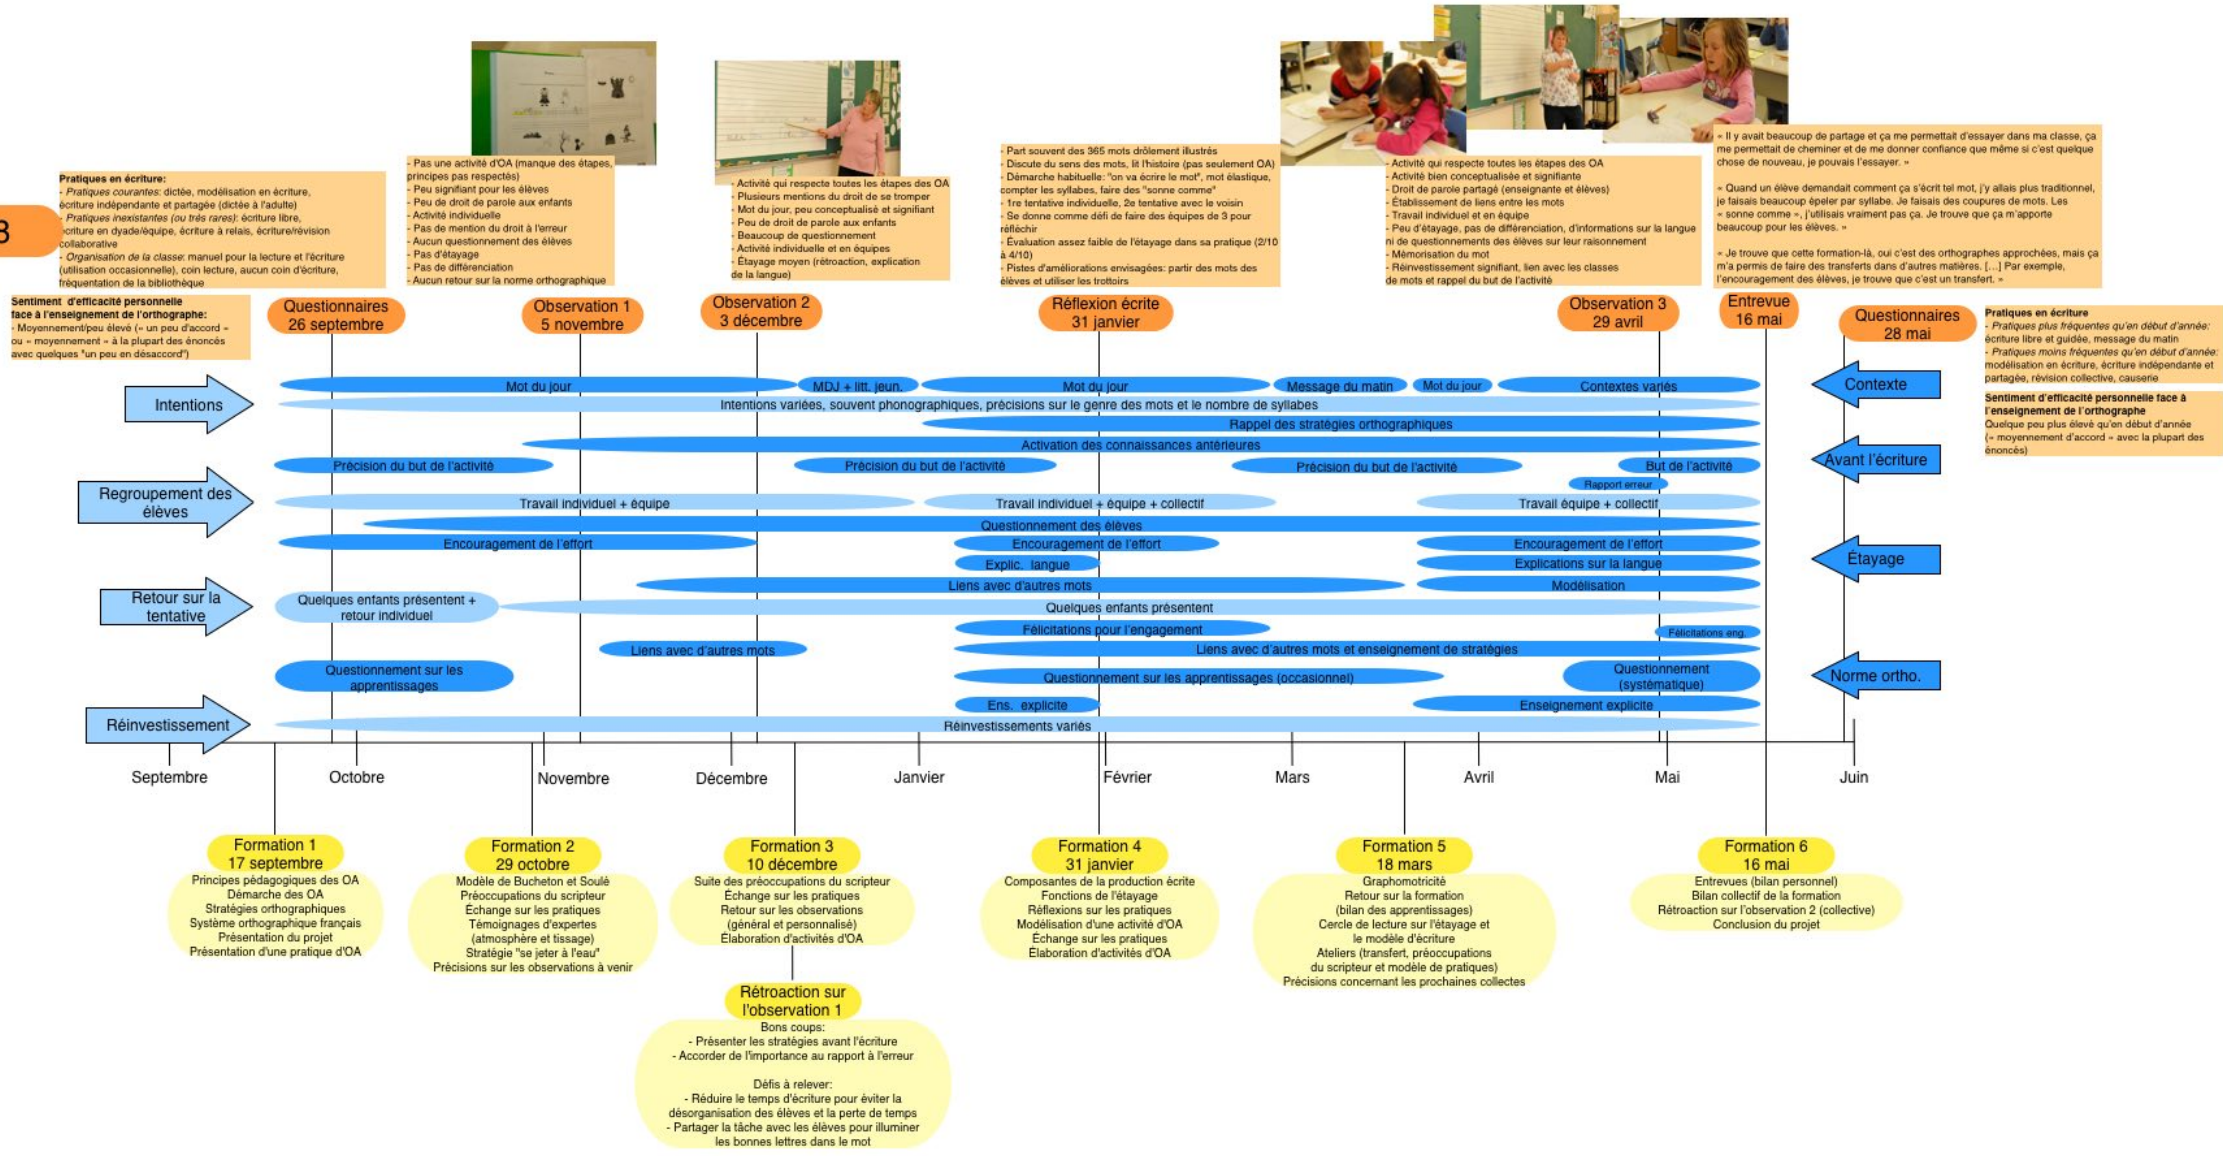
B

Pratiques en écriture:
- Pratiques courantes: dictée, modélisation en écriture, écriture indépendante et partagée (dictée à l'adulte)
- Pratiques inexistantes (ou très rares): écriture libre, écriture en dyade/équipe, écriture à relais, écriture/révision collaborative
- Organisation de la classe: manuel pour la lecture et l'écriture (utilisation occasionnelle), coin lecture, aucun coin d'écriture, fréquentation de la bibliothèque

Sentiment d'efficacité personnelle face à l'enseignement de l'orthographe:
- Moyennement/peu élevé (« un peu d'accord » ou « moyennement » à la plupart des énoncés avec quelques "un peu en désaccord")

- Pas une activité d'OA (manque des étapes, principes pas respectés)
- Peu signifiant pour les élèves
- Peu de droit de parole aux enfants
- Activité individuelle
- Pas de mention du droit à l'erreur
- Aucun questionnement des élèves
- Pas d'étayage
- Pas de différenciation
- Aucun retour sur la norme orthographique

- Activité qui respecte toutes les étapes des OA
- Plusieurs mentions du droit de se tromper
- Mot du jour, peu conceptualisé et signifiant
- Peu de droit de parole aux enfants
- Beaucoup de questionnement
- Activité individuelle et en équipes
- Étayage moyen (rétroaction, explication de la langue)

- Part souvent des 365 mots drôlement illustrés
- Discute du sens des mots, lit l'histoire (pas seulement OA)
- Démarche habituelle: "on va écrire le mot", mot élastique, compter les syllabes, faire des "sonne comme"
- 1re tentative individuelle, 2e tentative avec le voisin
- Se donne comme défi de faire des équipes de 3 pour réfléchir
- Évaluation assez faible de l'étayage dans sa pratique (2/10 à 4/10)
- Pistes d'améliorations envisagées: partir des mots des élèves et utiliser les trottoirs

- Activité qui respecte toutes les étapes des OA
- Activité bien conceptualisée et signifiante
- Droit de parole partagé (enseignante et élèves)
- Établissement de liens entre les mots
- Travail individuel et en équipe
- Peu d'étayage, pas de différenciation, d'informations sur la langue ni de questionnements des élèves sur leur raisonnement
- Mémorisation du mot
- Réinvestissement signifiant, lien avec les classes de mots et rappel du but de l'activité

« Il y avait beaucoup de partage et ça me permettait d'essayer dans ma classe, ça me permettait de cheminer et de me donner confiance que même si c'est quelque chose de nouveau, je pouvais l'essayer. »

« Quand un élève demandait comment ça s'écrit tel mot, j'y allais plus traditionnel, je faisais beaucoup épeler par syllabe. Je faisais des coupures de mots. Les « sonne comme », j'utilisais vraiment pas ça. Je trouve que ça m'apporte beaucoup pour les élèves. »

« Je trouve que cette formation-là, oui c'est des orthographes approchées, mais ça m'a permis de faire des transferts dans d'autres matières. [...] Par exemple, l'encouragement des élèves, je trouve que c'est un transfert. »

Questionnaires 26 septembre
Observation 1 5 novembre
Observation 2 3 décembre
Réflexion écrite 31 janvier
Observation 3 29 avril
Entrevue 16 mai
Questionnaires 28 mai

Pratiques en écriture
- Pratiques plus fréquentes qu'en début d'année: écriture libre et guidée, message du matin
- Pratiques moins fréquentes qu'en début d'année: modélisation en écriture, écriture indépendante et partagée, révision collective, causerie

Sentiment d'efficacité personnelle face à l'enseignement de l'orthographe
Quelque peu plus élevé qu'en début d'année (« moyennement d'accord » avec la plupart des énoncés)

Intentions
Regroupement des élèves
Retour sur la tentative
Réinvestissement

Contexte
Avant l'écriture
Étayage
Norme ortho.

Mot du jour
MDJ + litt. jeun.
Mot du jour
Message du matin
Mot du jour
Contextes variés
Intentions variées, souvent phonographiques, précisions sur le genre des mots et le nombre de syllabes
Rappel des stratégies orthographiques
Activation des connaissances antérieures
Précision du but de l'activité
Précision du but de l'activité
Précision du but de l'activité
But de l'activité
Rapport erreur
Travail individuel + équipe
Travail individuel + équipe + collectif
Travail équipe + collectif
Questionnement des élèves
Encouragement de l'effort
Encouragement de l'effort
Encouragement de l'effort
Explic. langue
Explications sur la langue
Liens avec d'autres mots
Modélisation
Quelques enfants présentent + retour individuel
Quelques enfants présentent
Félicitations pour l'engagement
Félicitations eng.
Liens avec d'autres mots
Liens avec d'autres mots et enseignement de stratégies
Questionnement sur les apprentissages
Questionnement sur les apprentissages (occasionnel)
Questionnement (systématique)
Ens. explicite
Enseignement explicite
Réinvestissements variés

Septembre
Octobre
Novembre
Décembre
Janvier
Février
Mars
Avril
Mai
Juin

Formation 1
17 septembre
Principes pédagogiques des OA
Démarche des OA
Stratégies orthographiques
Système orthographique français
Présentation du projet
Présentation d'une pratique d'OA

Formation 2
29 octobre
Modèle de Bucheton et Soulé
Préoccupations du scripteur
Échange sur les pratiques
Témoignages d'expertes (atmosphère et tissage)
Stratégie "se jeter à l'eau"
Précisions sur les observations à venir

Formation 3
10 décembre
Suite des préoccupations du scripteur
Échange sur les pratiques
Retour sur les observations (général et personnalisé)
Élaboration d'activités d'OA

Rétroaction sur l'observation 1
Bons coups:
- Présenter les stratégies avant l'écriture
- Accorder de l'importance au rapport à l'erreur

Défis à relever:
- Réduire le temps d'écriture pour éviter la désorganisation des élèves et la perte de temps
- Partager la tâche avec les élèves pour illuminer les bonnes lettres dans le mot

Formation 4
31 janvier
Composantes de la production écrite
Fonctions de l'étayage
Réflexions sur les pratiques
Modélisation d'une activité d'OA
Échange sur les pratiques
Élaboration d'activités d'OA

Formation 5
18 mars
Graphomotricité
Retour sur la formation (bilan des apprentissages)
Cercle de lecture sur l'étayage et le modèle d'écriture
Ateliers (transfert, préoccupations du scripteur et modèle de pratiques)
Précisions concernant les prochaines collectes

Formation 6
16 mai
Entrevues (bilan personnel)
Bilan collectif de la formation
Rétroaction sur l'observation 2 (collective)
Conclusion du projet